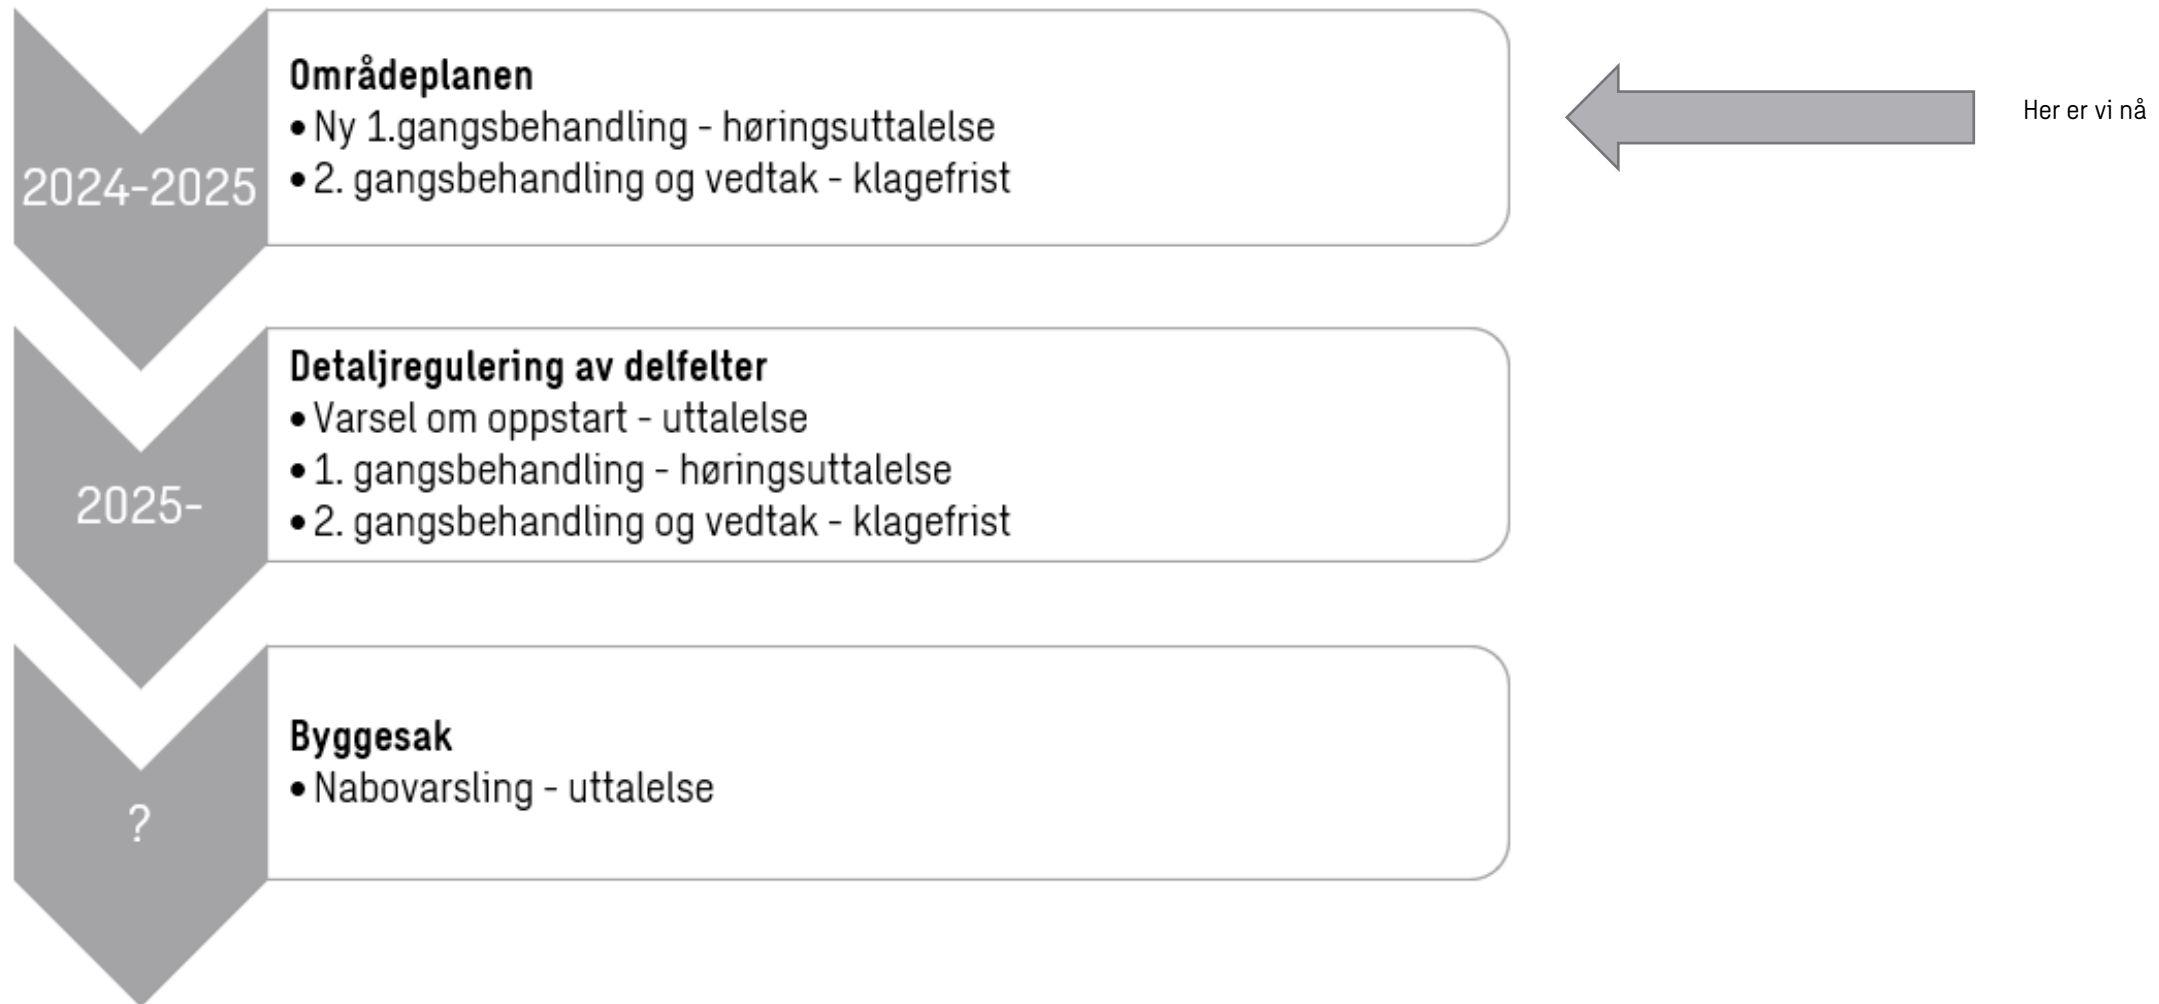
2024-2025

**Områdeplanen**
• Ny 1.gangsbehandling - høringsuttalelse
• 2. gangsbehandling og vedtak - klagefrist

Her er vi nå

2025-

**Detaljregulering av delfelter**
• Varsel om oppstart - uttalelse
• 1. gangsbehandling - høringsuttalelse
• 2. gangsbehandling og vedtak - klagefrist

?

**Byggesak**
• Nabovarsling - uttalelse